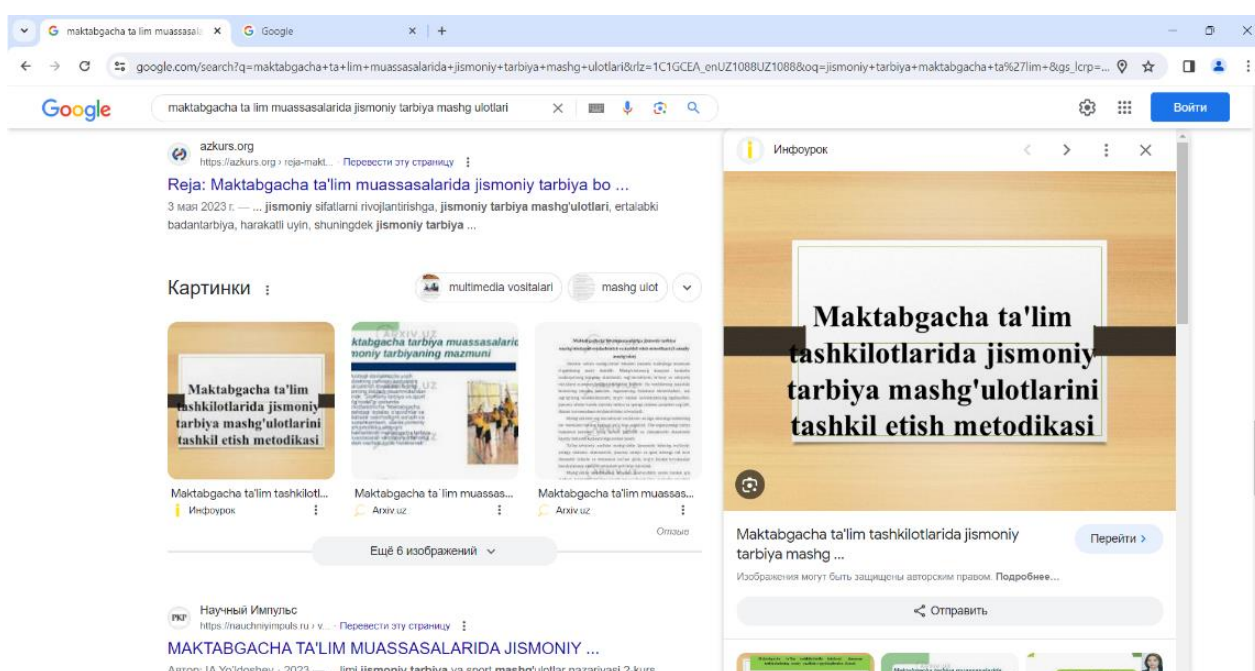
maktabgacha ta lim muassasala ×
Google ×
+

google.com/search?q=maktabgacha+ta+lim+muassasalarida+jismoniy+tarbiya+mashg+ulotlari&rlz=1C1GCEA_enUZ1088UZ1088&oq=jismoniy+tarbiya+maktabgacha+ta%27lim+&gs_lcrp=...

Google

maktabgacha ta lim muassasalarida jismoniy tarbiya mashg ulotlari

Войти

azkurs.org
https://azkurs.org › reja-makt... · Перевести эту страницу

Reja: Maktabgacha ta'lim muassasalarida jismoniy tarbiya bo ...

3 мая 2023 г. — ... jismoniy sifatlarni rivojlantirishga, jismoniy tarbiya mashg'ulotlari, ertalabki badantarbiya, harakatli uyin, shuningdek jismoniy tarbiya ...

Картинки

multimedia vositalari

mashg ulot

Maktabgacha ta'lim tashkilotlarida jismoniy tarbiya mashg'ulotlarini tashkil etish metodikasi

Maktabgacha ta'lim tashkilotl...
Инфоурок

ktabgacha tarbiya muassasalari
oniy tarbiyaning mazmuni

Maktabgacha ta`lim muassas...
Arxiv.uz

Maktabgacha ta'lim muassas...
Arxiv.uz

Отзыв

Ещё 6 изображений

Научный Импульс
https://nauchniyimpuls.ru › v... · Перевести эту страницу

MAKTABGACHA TA'LIM MUASSASALARIDA JISMONIY ...

Инфоурок

Maktabgacha ta'lim tashkilotlarida jismoniy tarbiya mashg'ulotlarini tashkil etish metodikasi

Maktabgacha ta'lim tashkilotlarida jismoniy tarbiya mashg ...

Перейти ›

Изображения могут быть защищены авторским правом. Подробнее...

Отправить